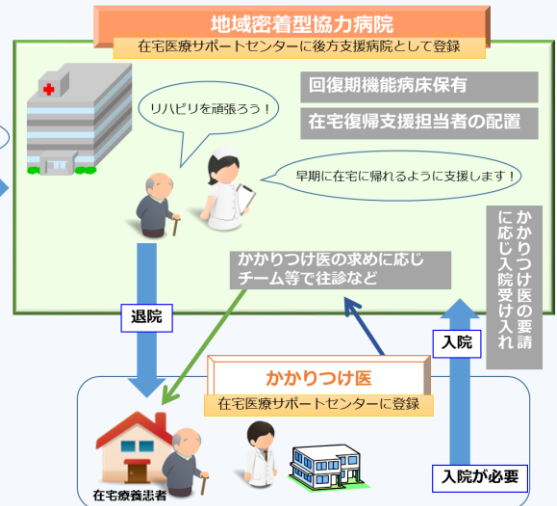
地域密着型協力病院

在宅医療サポートセンターに後方支援病院として登録

回復期機能病床保有

在宅復帰支援担当者の配置

リハビリを頑張ろう！

早期に在宅に帰れるように支援します！

かかりつけ医の要請に応じ入院受け入れ

かかりつけ医の求めに応じチーム等で往診など

退院

入院

かかりつけ医

在宅医療サポートセンターに登録

在宅療養患者

入院が必要